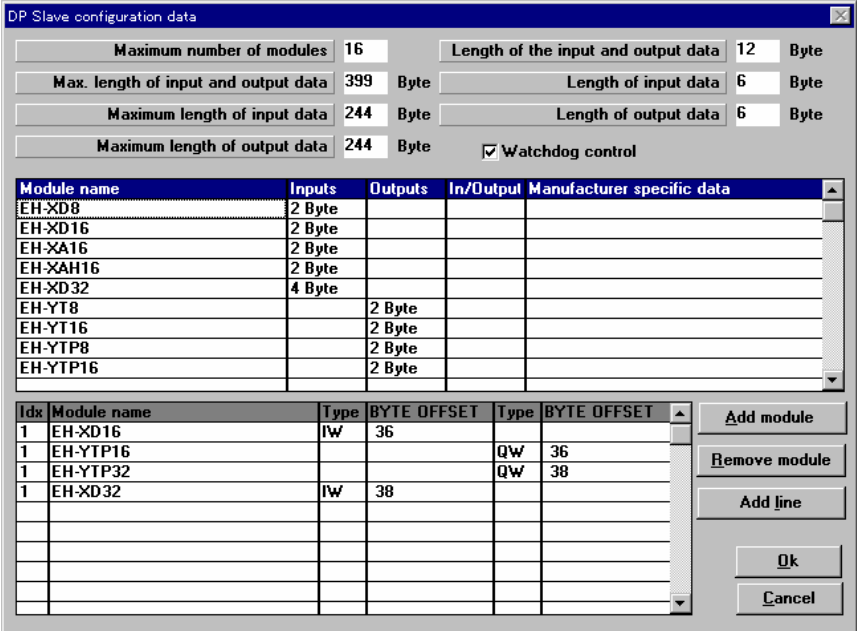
DP Slave configuration data

Maximum number of modules 16
Max. length of input and output data 399 Byte
Maximum length of input data 244 Byte
Maximum length of output data 244 Byte

Length of the input and output data 12 Byte
Length of input data 6 Byte
Length of output data 6 Byte

Watchdog control

| Module name | Inputs | Outputs | In/Output | Manufacturer specific data |
|---|---|---|---|---|
| EH-XD8 | 2 Byte | | | |
| EH-XD16 | 2 Byte | | | |
| EH-XA16 | 2 Byte | | | |
| EH-XAH16 | 2 Byte | | | |
| EH-XD32 | 4 Byte | | | |
| EH-YT8 | | 2 Byte | | |
| EH-YT16 | | 2 Byte | | |
| EH-YTP8 | | 2 Byte | | |
| EH-YTP16 | | 2 Byte | | |

| Idx | Module name | Type | BYTE OFFSET | Type | BYTE OFFSET |
|---|---|---|---|---|---|
| 1 | EH-XD16 | IW | 36 | | |
| 1 | EH-YTP16 | | | QW | 36 |
| 1 | EH-YTP32 | | | QW | 38 |
| 1 | EH-XD32 | IW | 38 | | |

Add module
Remove module
Add line
Ok
Cancel